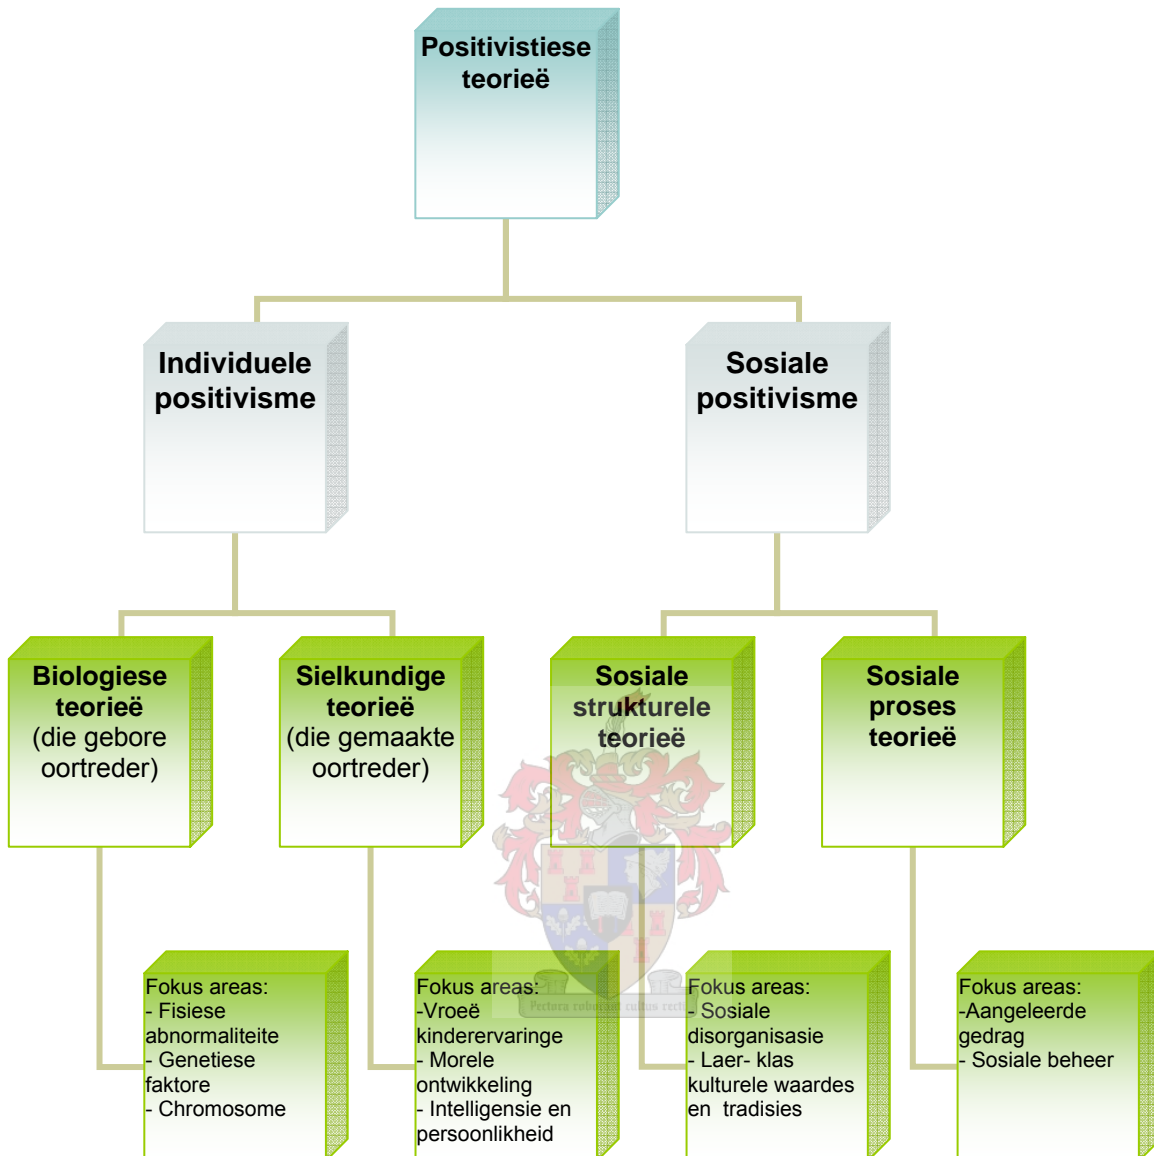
Positivistiese teorieë

Individuele positivisme

Sosiale positivisme

Biologiese teorieë (die gebore oortreder)

Sielkundige teorieë (die gemaakte oortreder)

Sosiale strukturele teorieë

Sosiale proses teorieë

Fokus areas:
- Fisiese abnormaliteite
- Genetiese faktore
- Chromosome

Fokus areas:
-Vroeë kinderervaringe
- Morele ontwikkeling
- Intelligensie en persoonlikheid

Pectora roborant cultus recti

Fokus areas:
- Sosiale disorganisasie
- Laer- klas kulturele waardes en tradisies

Fokus areas:
-Aangeleerde gedrag
- Sosiale beheer